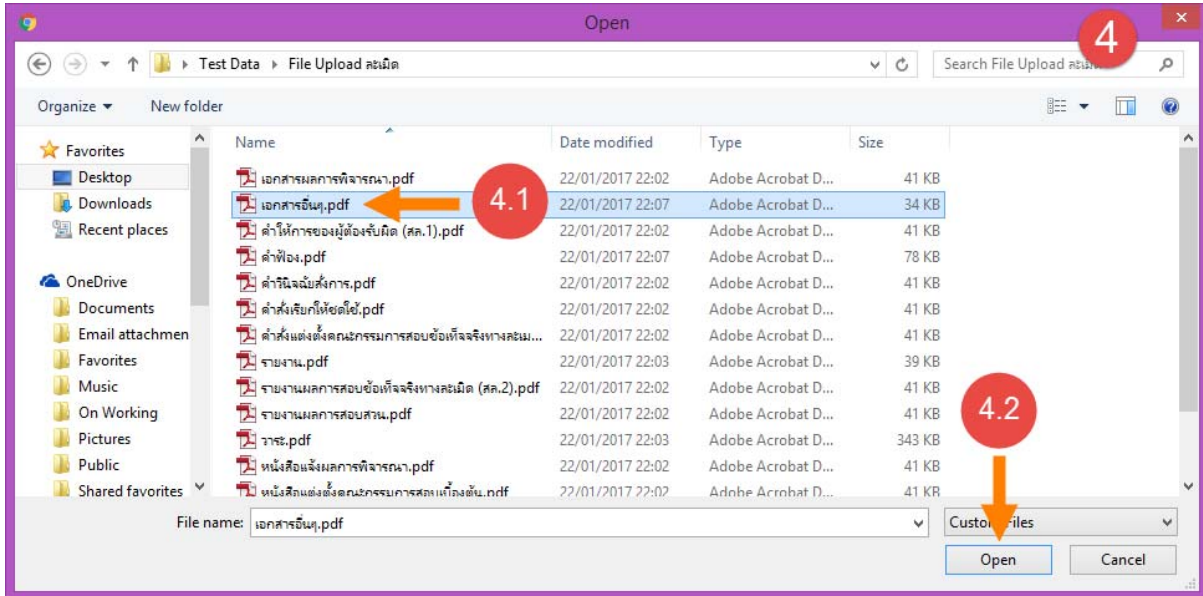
Open

Test Data ▸ File Upload ละเมิด

Search File Upload ละเมิด

4

Organize ▾ New folder

Favorites
Desktop
Downloads
Recent places

OneDrive
Documents
Email attachmen
Favorites
Music
On Working
Pictures
Public
Shared favorites

| Name | Date modified | Type | Size |
|---|---|---|---|
| เอกสารผลการพิจารณา.pdf | 22/01/2017 22:02 | Adobe Acrobat D... | 41 KB |
| เอกสารอื่นๆ.pdf | 22/01/2017 22:07 | Adobe Acrobat D... | 34 KB |
| คำให้การของผู้ต้องรับผิด (สล.1).pdf | 22/01/2017 22:02 | Adobe Acrobat D... | 41 KB |
| คำฟ้อง.pdf | 22/01/2017 22:07 | Adobe Acrobat D... | 78 KB |
| คำวินิจฉัยสั่งการ.pdf | 22/01/2017 22:02 | Adobe Acrobat D... | 41 KB |
| คำสั่งเรียกให้ชดใช้.pdf | 22/01/2017 22:02 | Adobe Acrobat D... | 41 KB |
| คำสั่งแต่งตั้งคณะกรรมการสอบข้อเท็จจริงทางละเม... | 22/01/2017 22:02 | Adobe Acrobat D... | 41 KB |
| รายงาน.pdf | 22/01/2017 22:03 | Adobe Acrobat D... | 39 KB |
| รายงานผลการสอบข้อเท็จจริงทางละเมิด (สล.2).pdf | 22/01/2017 22:02 | Adobe Acrobat D... | 41 KB |
| รายงานผลการสอบสวน.pdf | 22/01/2017 22:02 | Adobe Acrobat D... | 41 KB |
| วาระ.pdf | 22/01/2017 22:03 | Adobe Acrobat D... | 343 KB |
| หนังสือแจ้งผลการพิจารณา.pdf | 22/01/2017 22:02 | Adobe Acrobat D... | 41 KB |
| หนังสือแต่งตั้งคณะกรรมการสอบเบื้องต้น.pdf | 22/01/2017 22:02 | Adobe Acrobat D... | 41 KB |

4.1

4.2

File name: เอกสารอื่นๆ.pdf

Custom Files

Open

Cancel